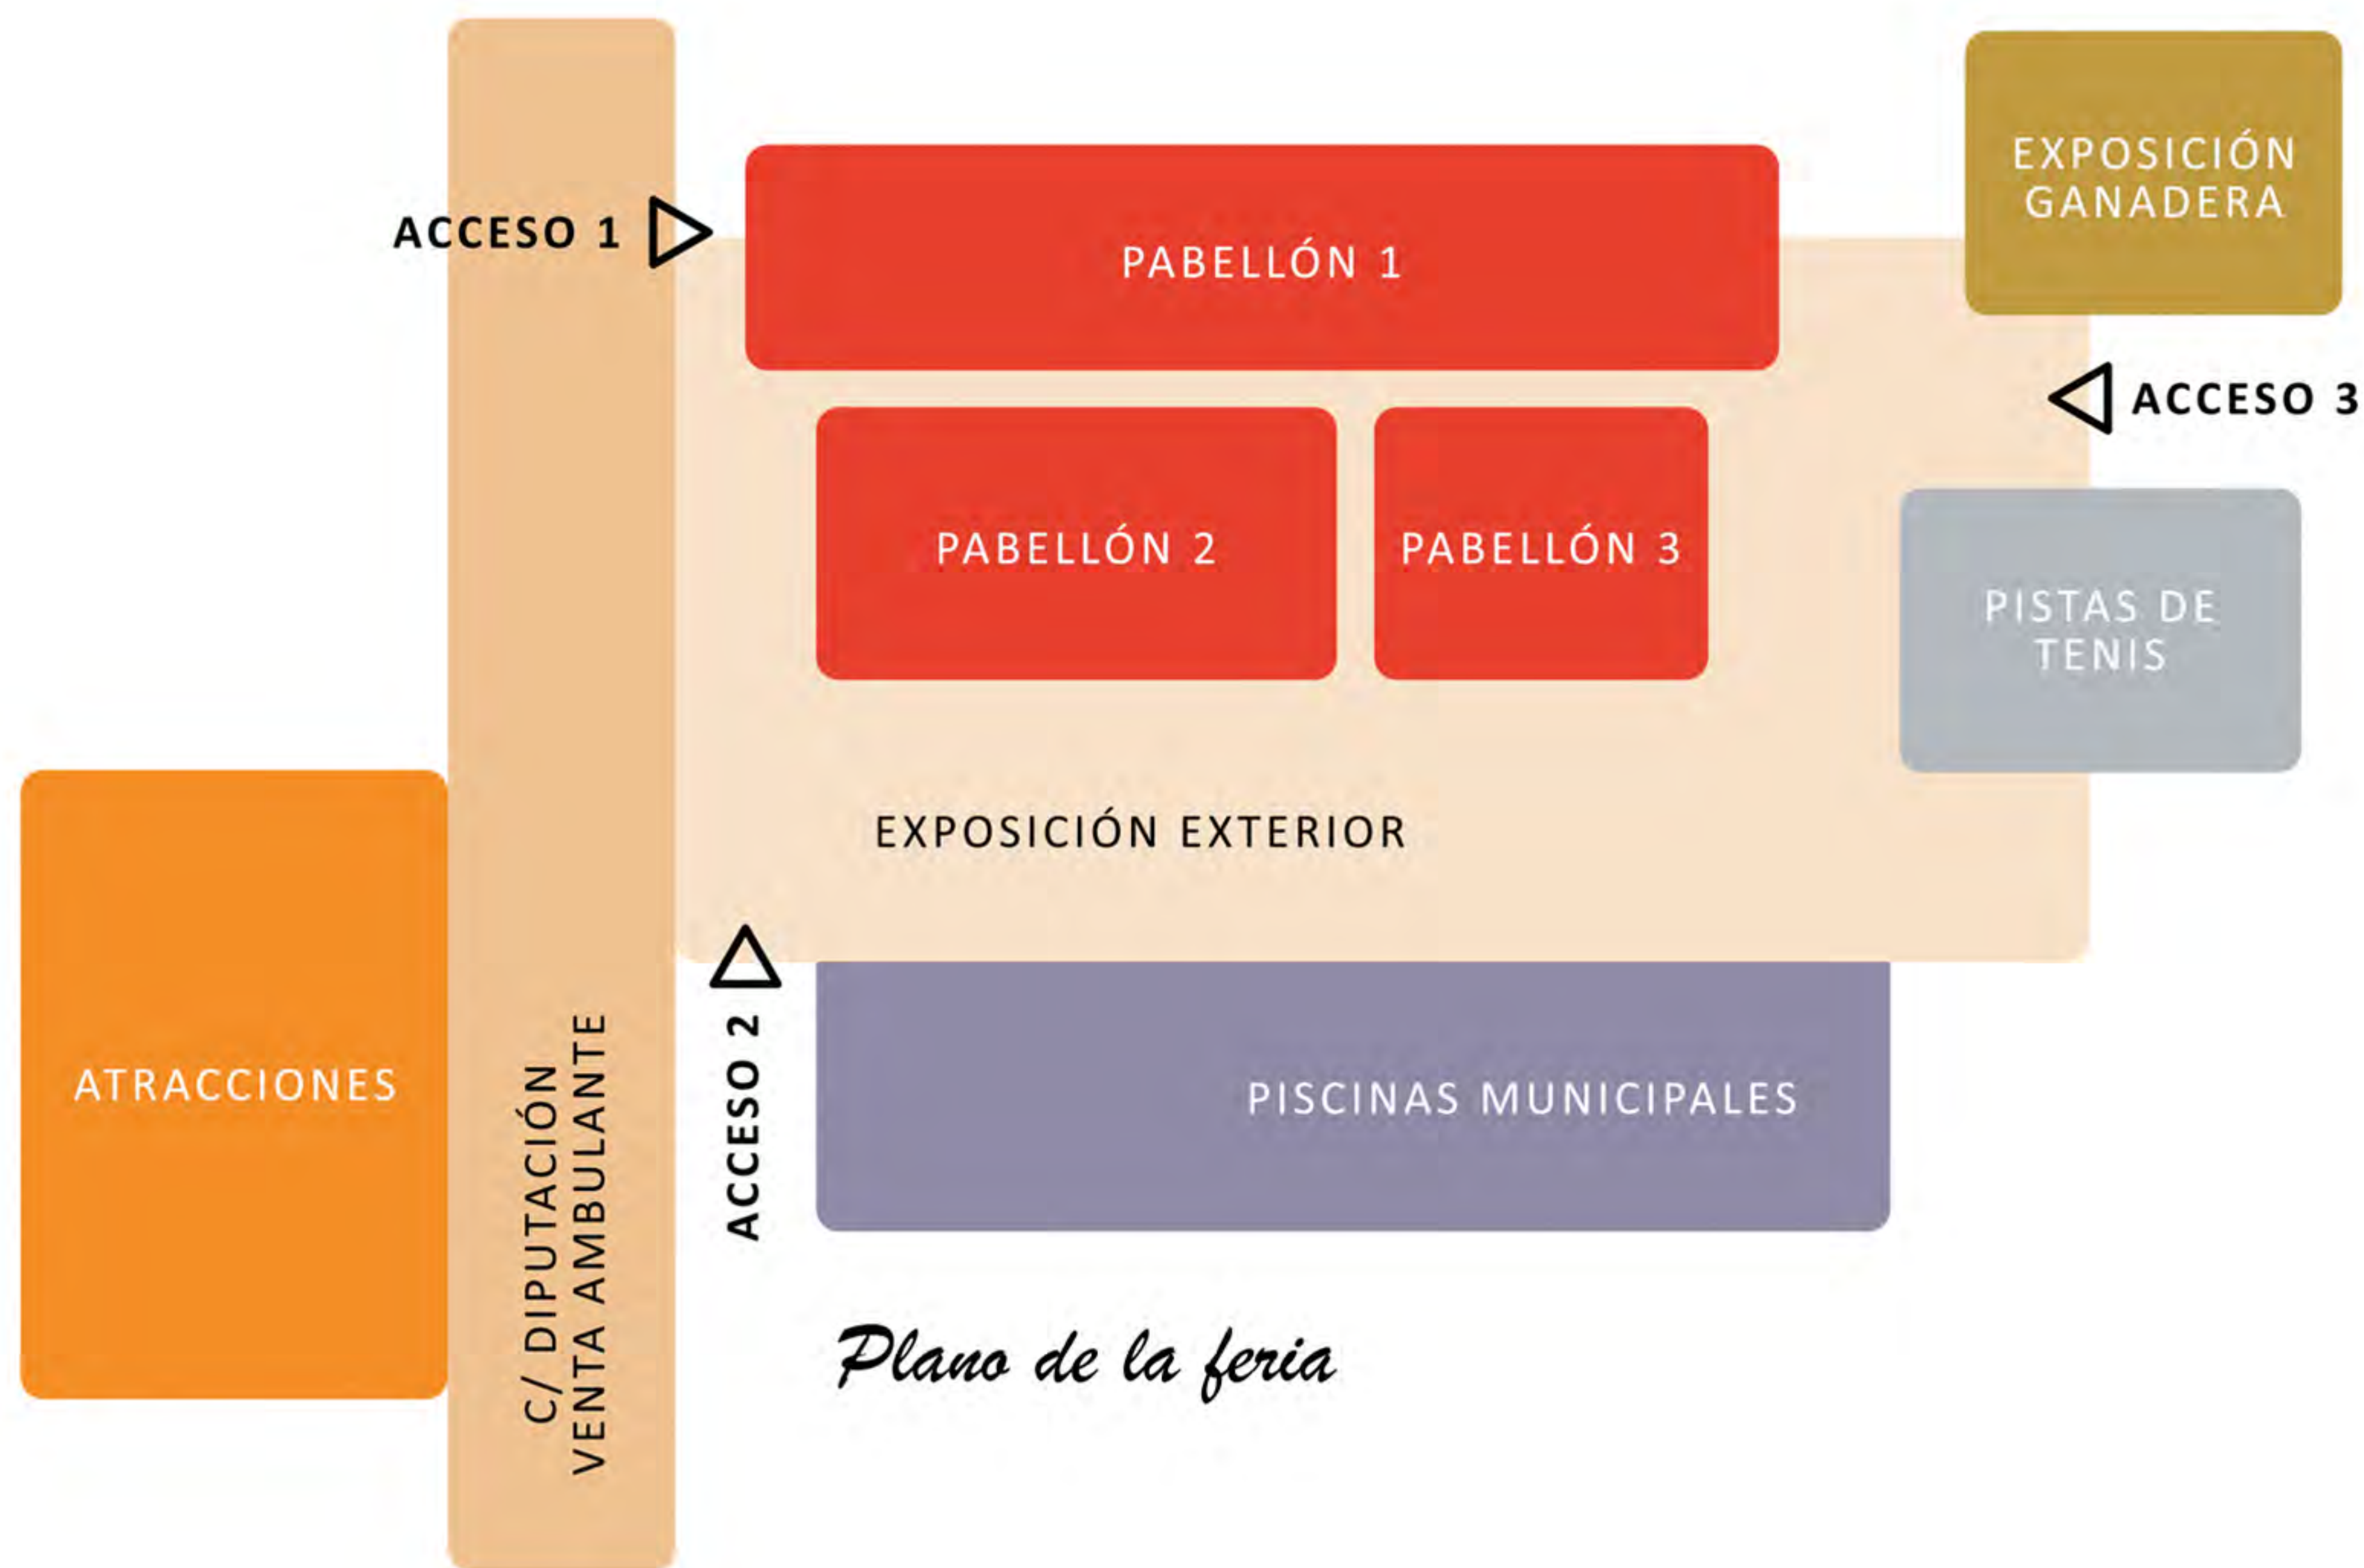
ACCESO 1

PABELLÓN 1

EXPOSICIÓN GANADERA

ACCESO 3

PABELLÓN 2

PABELLÓN 3

PISTAS DE TENIS

EXPOSICIÓN EXTERIOR

ATRACCIONES

C/ DIPUTACIÓN
VENTA AMBULANTE

ACCESO 2

PISCINAS MUNICIPALES

Plano de la feria